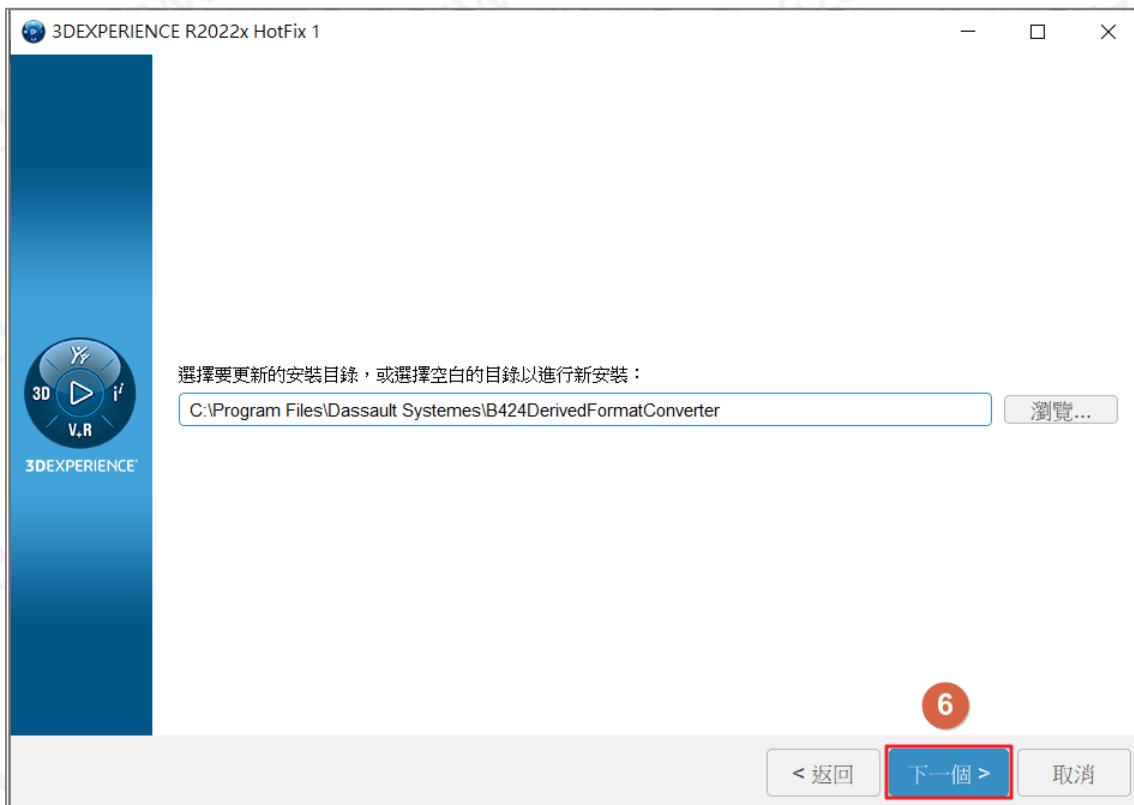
3DEXPERIENCE R2022x HotFix 1

3D V,R 3DEXPERIENCE

選擇要更新的安裝目錄，或選擇空白的目錄以進行新安裝：

C:\Program Files\Dassault Systemes\B424DerivedFormatConverter

瀏覽...

6

< 返回

下一個 >

取消